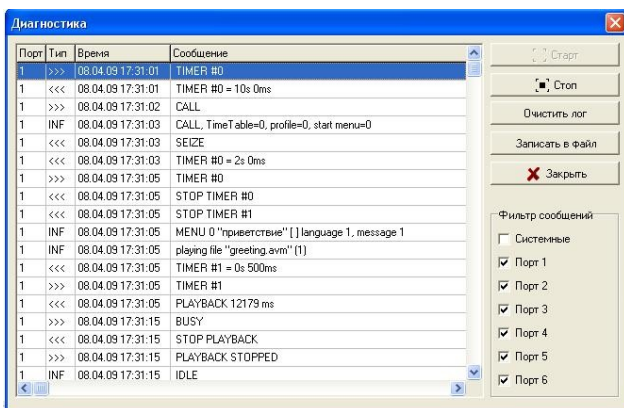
Диагностика

| Порт | Тип | Время | Сообщение |
|---|---|---|---|
| 1 | >>> | 08.04.09 17:31:01 | TIMER #0 |
| 1 | <<< | 08.04.09 17:31:01 | TIMER #0 = 10s 0ms |
| 1 | >>> | 08.04.09 17:31:02 | CALL |
| 1 | INF | 08.04.09 17:31:03 | CALL, TimeTable=0, profile=0, start menu=0 |
| 1 | <<< | 08.04.09 17:31:03 | SEIZE |
| 1 | <<< | 08.04.09 17:31:03 | TIMER #0 = 2s 0ms |
| 1 | >>> | 08.04.09 17:31:05 | TIMER #0 |
| 1 | <<< | 08.04.09 17:31:05 | STOP TIMER #0 |
| 1 | <<< | 08.04.09 17:31:05 | STOP TIMER #1 |
| 1 | INF | 08.04.09 17:31:05 | MENU 0 "приветствие" [ ] language 1, message 1 |
| 1 | INF | 08.04.09 17:31:05 | playing file "greeting.avm" (1) |
| 1 | <<< | 08.04.09 17:31:05 | TIMER #1 = 0s 500ms |
| 1 | >>> | 08.04.09 17:31:05 | TIMER #1 |
| 1 | <<< | 08.04.09 17:31:05 | PLAYBACK 12179 ms |
| 1 | >>> | 08.04.09 17:31:15 | BUSY |
| 1 | <<< | 08.04.09 17:31:15 | STOP PLAYBACK |
| 1 | >>> | 08.04.09 17:31:15 | PLAYBACK STOPPED |
| 1 | INF | 08.04.09 17:31:15 | IDLE |

Старт
Стоп
Очистить лог
Записать в файл
Закрыть

Фильтр сообщений
Системные
Порт 1
Порт 2
Порт 3
Порт 4
Порт 5
Порт 6